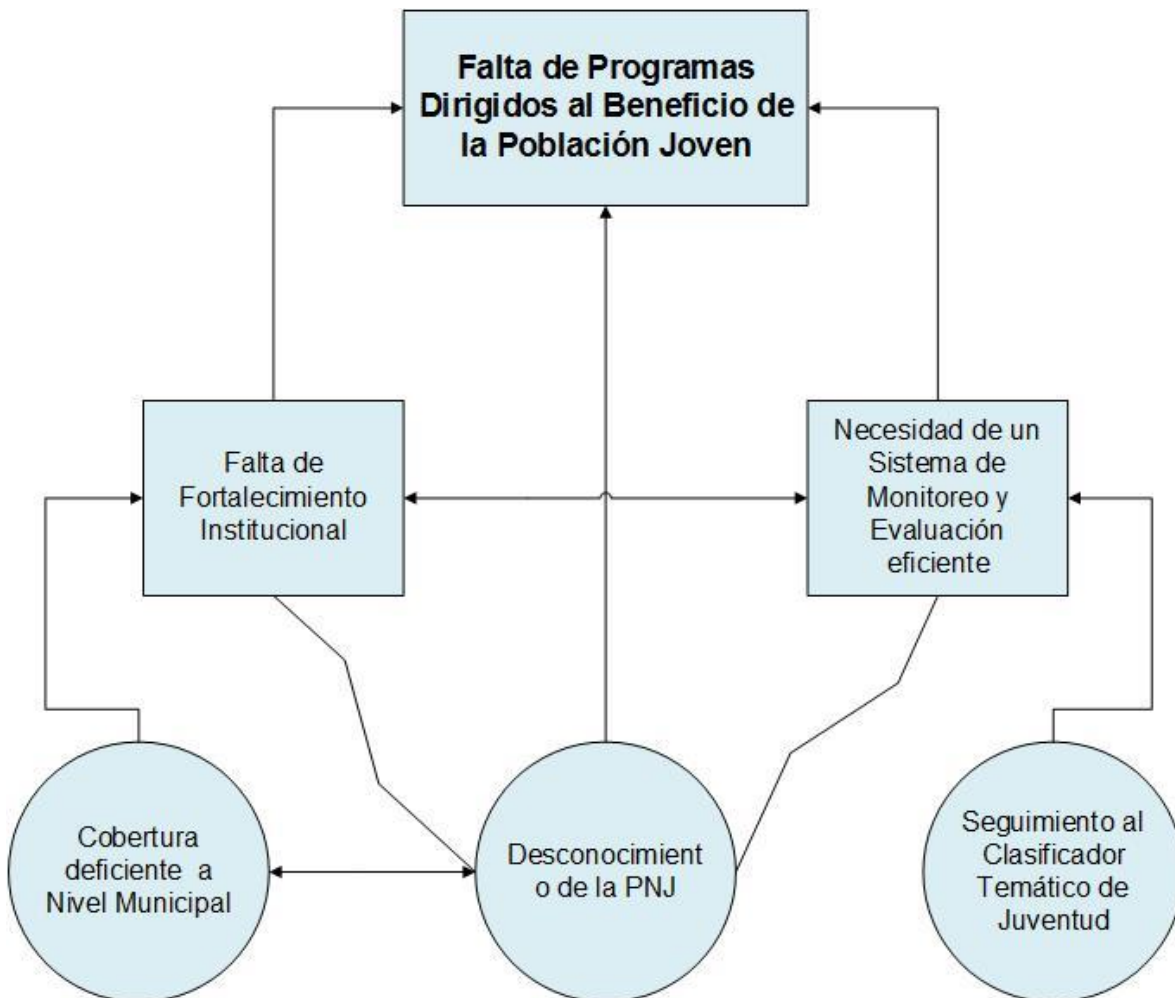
Falta de Programas Dirigidos al Beneficio de la Población Joven

Falta de Fortalecimiento Institucional

Necesidad de un Sistema de Monitoreo y Evaluación eficiente

Cobertura deficiente a Nivel Municipal

Desconocimient o de la PNJ

Seguimiento al Clasificador Temático de Juventud